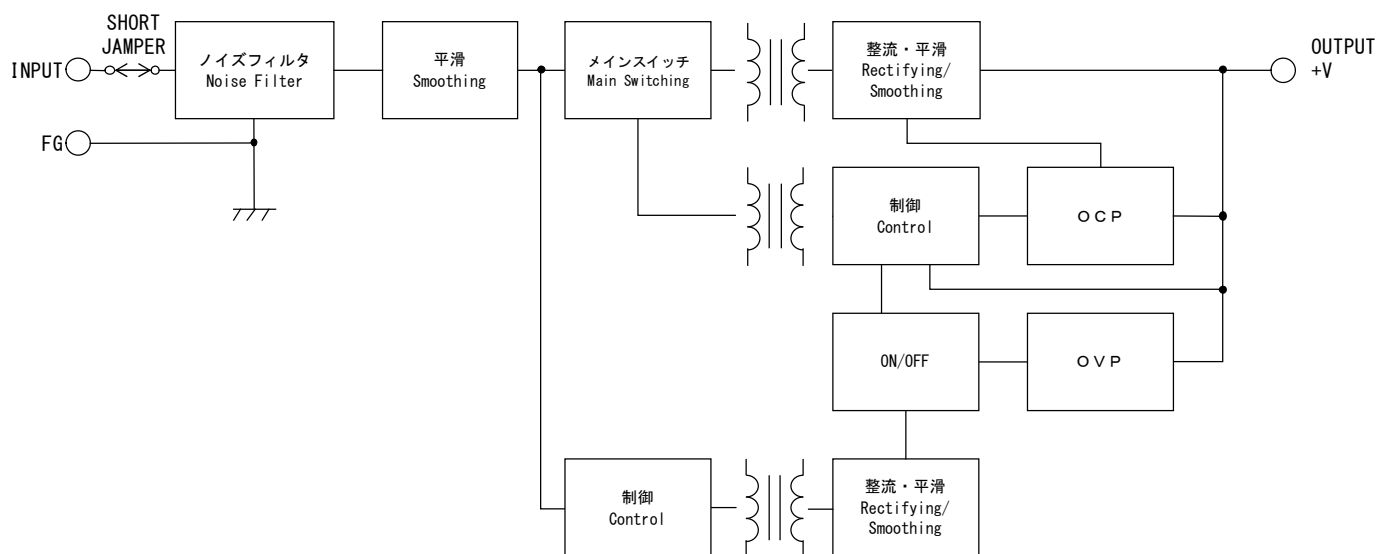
SHORT JAMPER

INPUT

ノイズフィルタ
Noise Filter

FG

平滑
Smoothing

メインスイッチ
Main Switching

整流・平滑
Rectifying/
Smoothing

OUTPUT
+V

制御
Control

OCP

ON/OFF

OVP

制御
Control

整流・平滑
Rectifying/
Smoothing